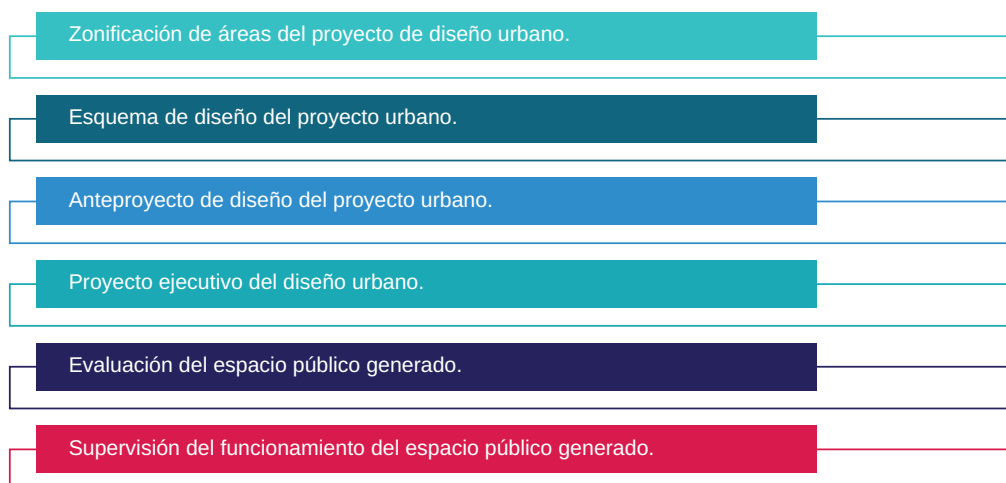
Zonificación de áreas del proyecto de diseño urbano.

Esquema de diseño del proyecto urbano.

Anteproyecto de diseño del proyecto urbano.

Proyecto ejecutivo del diseño urbano.

Evaluación del espacio público generado.

Supervisión del funcionamiento del espacio público generado.